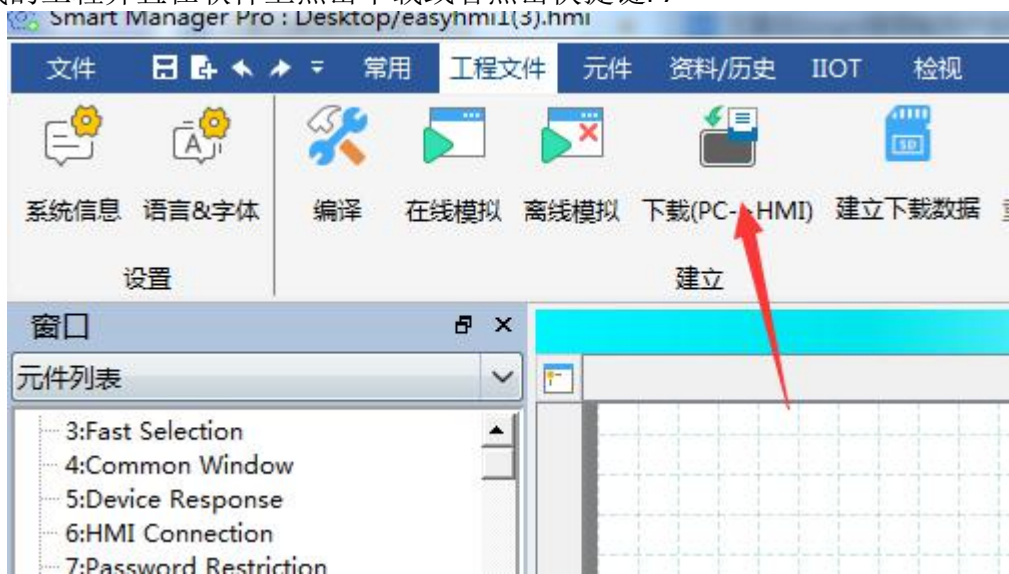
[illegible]的工程并且在软件上点击下载或者点击快捷键F7
Smart Manager Pro : Desktop/easyhmi1(3).hmi

文件 常用 工程文件 元件 资料/历史 IIOT 检视

系统信息 语言&字体 编译 在线模拟 离线模拟 下载(PC->HMI) 建立下载数据

设置 建立

窗口

元件列表

3:Fast Selection
4:Common Window
5:Device Response
6:HMI Connection
7:Password Restriction